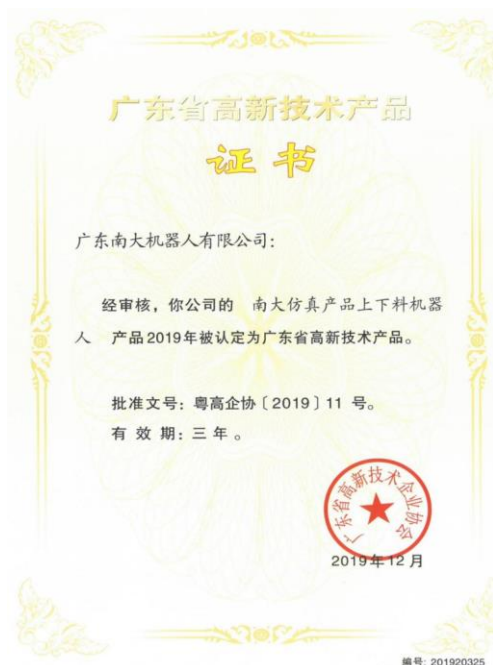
广东省高新技术产品

证书

广东南大机器人有限公司：

经审核，你公司的 南大仿真产品上下料机器人 产品2019年被认定为广东省高新技术产品。

批准文号：粤高企协〔2019〕11 号。

有 效 期：三 年。

广东省高新技术企业协会

2019年12月

编号：201920325